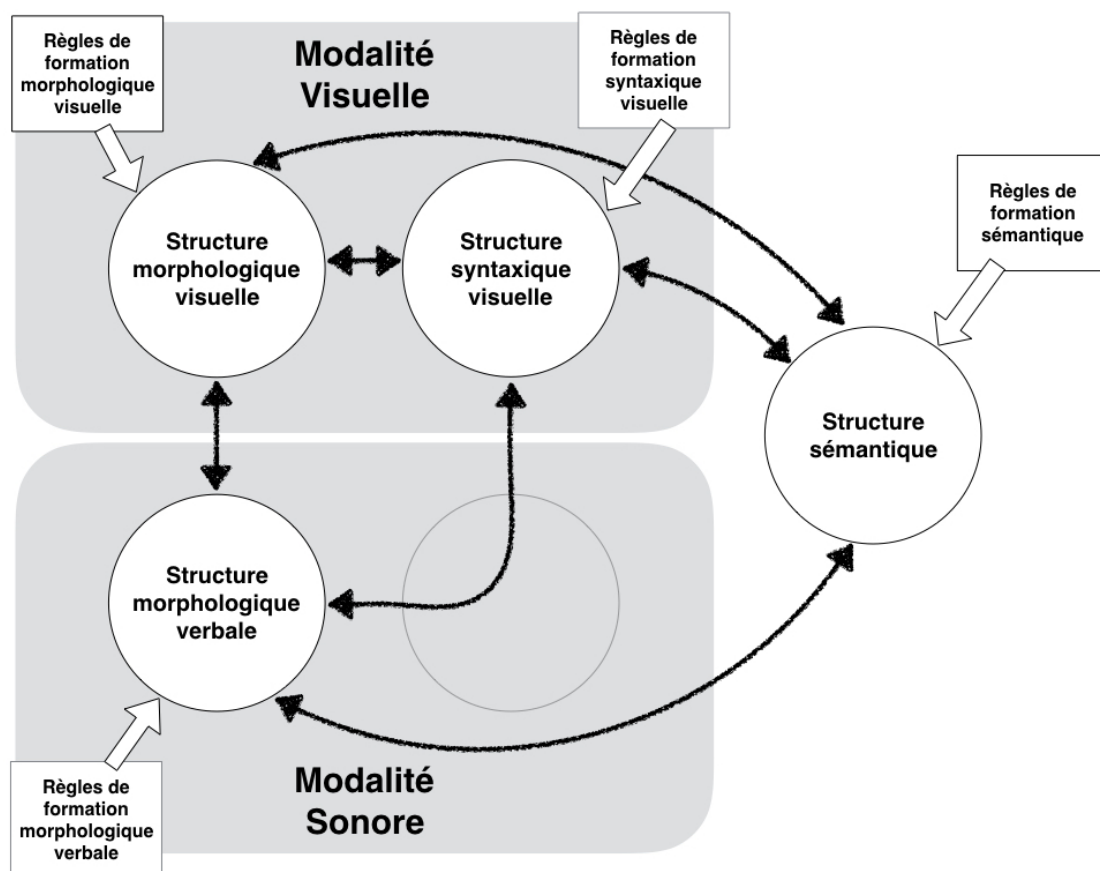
Règles de formation morphologique visuelle

Modalité Visuelle

Règles de formation syntaxique visuelle

Règles de formation sémantique

Structure morphologique visuelle

Structure syntaxique visuelle

Structure sémantique

Structure morphologique verbale

Règles de formation morphologique verbale

Modalité Sonore